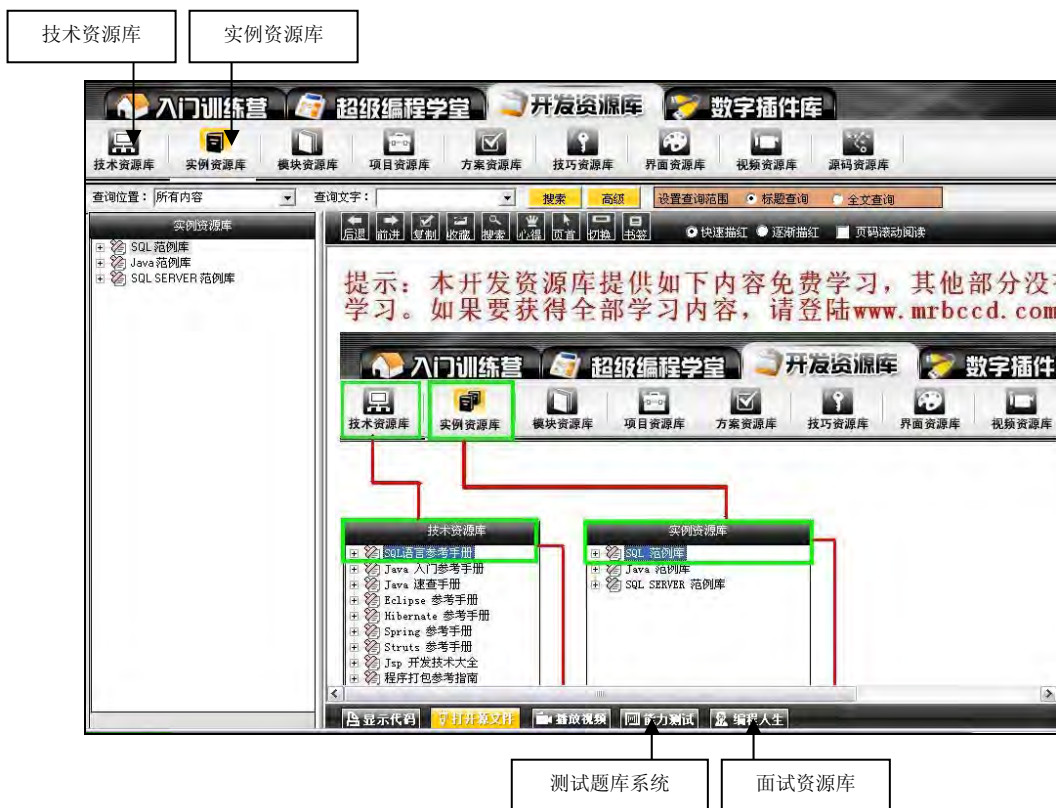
技术资源库

实例资源库

入门训练营 超级编程学堂 开发资源库 数字插件库

技术资源库 实例资源库 模块资源库 项目资源库 方案资源库 技巧资源库 界面资源库 视频资源库 源码资源库

查询位置：所有内容 查询文字： 搜索 高级 设置查询范围 标题查询 全文查询

实例资源库

SQL 范例库
Java 范例库
SQL SERVER 范例库

后退 前进 复制 收藏 搜索 心得 页首 切换 书签 快速描红 逐渐描红 页码滚动阅读

提示：本开发资源库提供如下内容免费学习，其他部分没有学习。如果要获得全部学习内容，请登陆www.mrbccd.com

入门训练营 超级编程学堂 开发资源库 数字插件

技术资源库 实例资源库 模块资源库 项目资源库 方案资源库 技巧资源库 界面资源库 视频资源库

技术资源库

SQL语言参考手册
Java 入门参考手册
Java 速查手册
Eclipse 参考手册
Hibernate 参考手册
Spring 参考手册
Struts 参考手册
Jsp 开发技术大全
程序打包参考指南

实例资源库

SQL 范例库
Java 范例库
SQL SERVER 范例库

显示代码 打开源文件 播放视频 能力测试 编程人生

测试题库系统

面试资源库